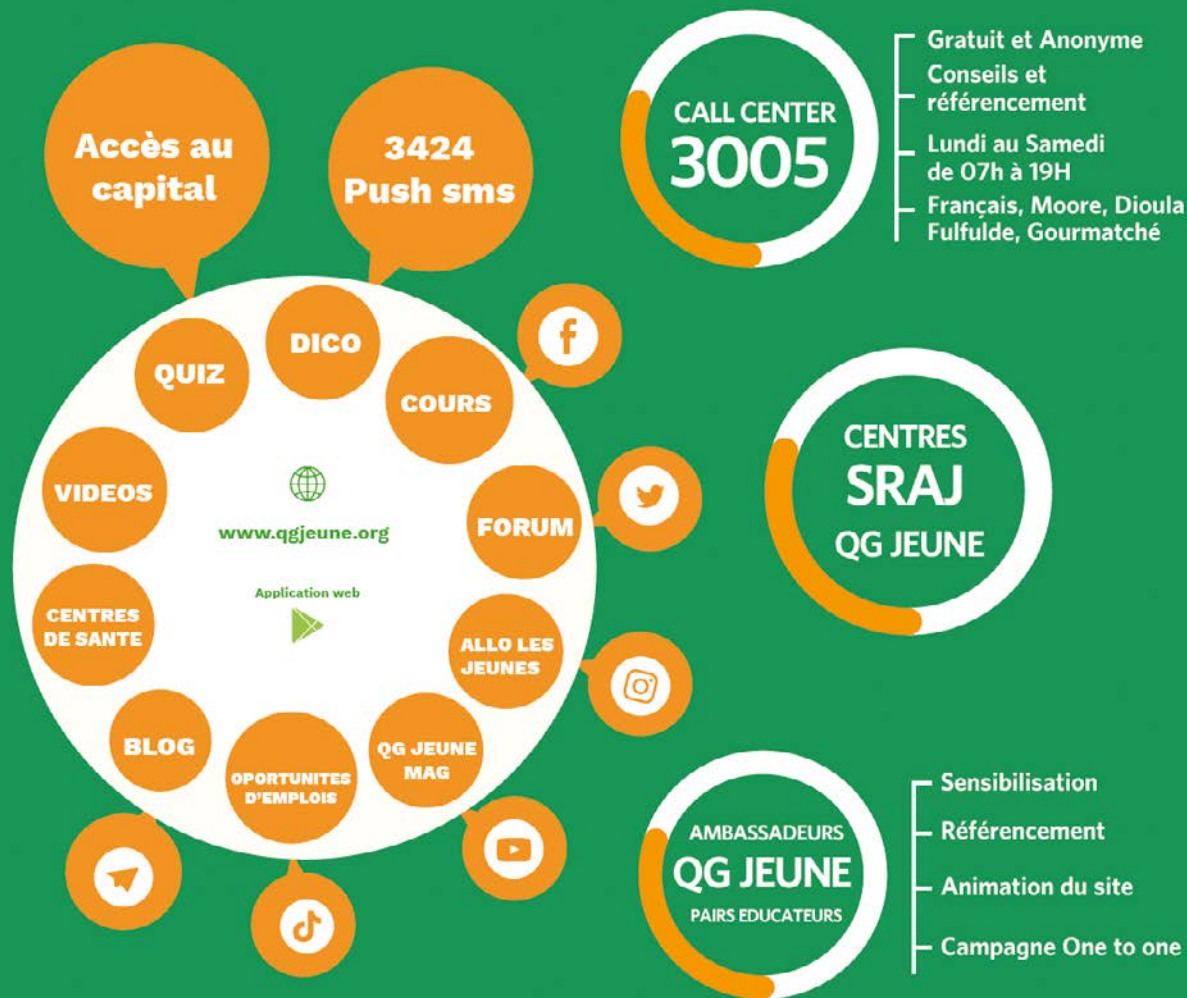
Accès au capital

3424 Push sms

CALL CENTER 3005

Gratuit et Anonyme
Conseils et référencement
Lundi au Samedi de 07h à 19H
Français, Moore, Dioula Fulfulde, Gourmatché

DICO
QUIZ
COURS
VIDEOS
www.qgjeune.org
Application web
FORUM
CENTRES DE SANTE
ALLO LES JEUNES
BLOG
OPORTUNITES D'EMPLOIS
QG JEUNE MAG

CENTRES SRAJ QG JEUNE

AMBASSADEURS QG JEUNE PAIRS EDUCATEURS

Sensibilisation
Référencement
Animation du site
Campagne One to one